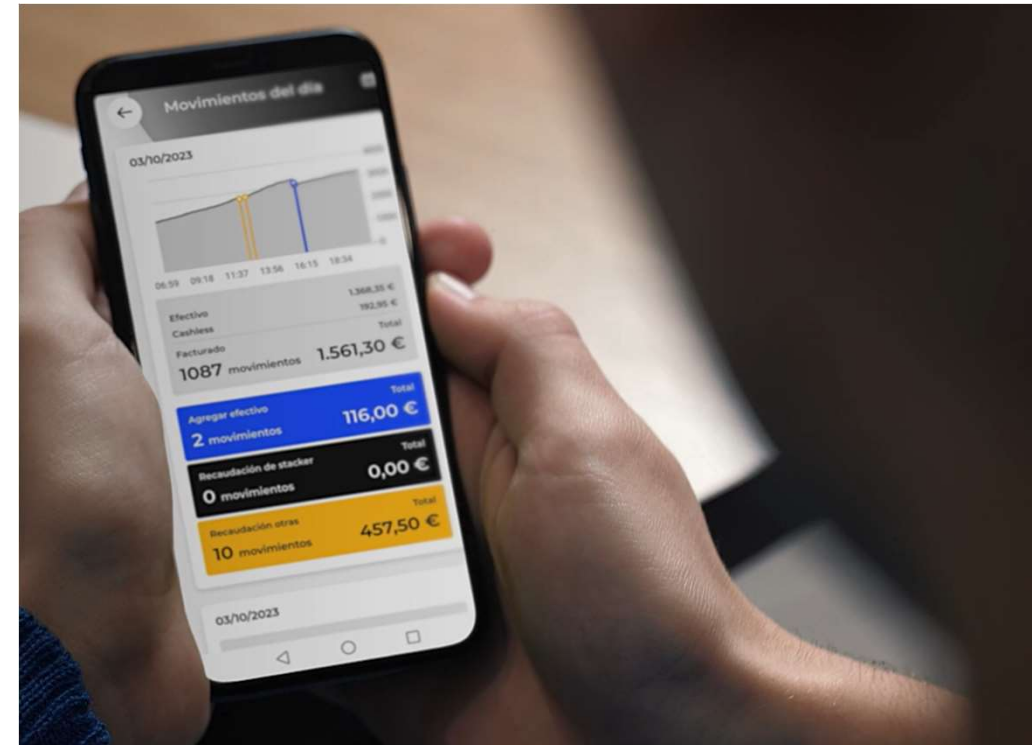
Movimientos del día

03/10/2023

4000
3000
2000
1000
0

06:59 09:18 11:37 13:56 16:15 18:34

Efectivo 1.368,35 €
Cashless 192,95 €
Facturado Total
1087 movimientos 1.561,30 €

Agregar efectivo Total
2 movimientos 116,00 €

Recaudación de stacker Total
0 movimientos 0,00 €

Recaudación otras Total
10 movimientos 457,50 €

03/10/2023